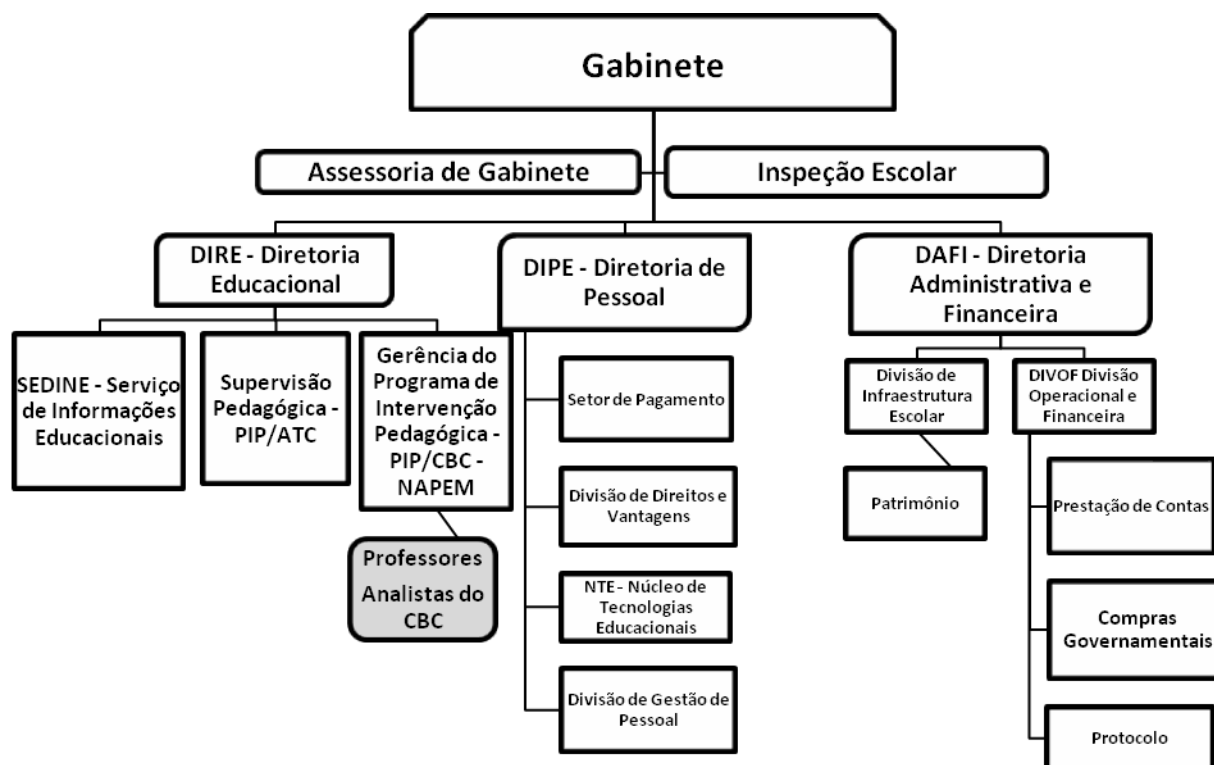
Gabinete

Assessoria de Gabinete

Inspeção Escolar

DIRE - Diretoria Educacional

DIPE - Diretoria de Pessoal

DAFI - Diretoria Administrativa e Financeira

SEDINE - Serviço de Informações Educacionais

Supervisão Pedagógica - PIP/ATC

Gerência do Programa de Intervenção Pedagógica - PIP/CBC - NAPEM

Professores Analistas do CBC

Setor de Pagamento

Divisão de Direitos e Vantagens

NTE - Núcleo de Tecnologias Educacionais

Divisão de Gestão de Pessoal

Divisão de Infraestrutura Escolar

Patrimônio

DIVOF Divisão Operacional e Financeira

Prestação de Contas

Compras Governamentais

Protocolo